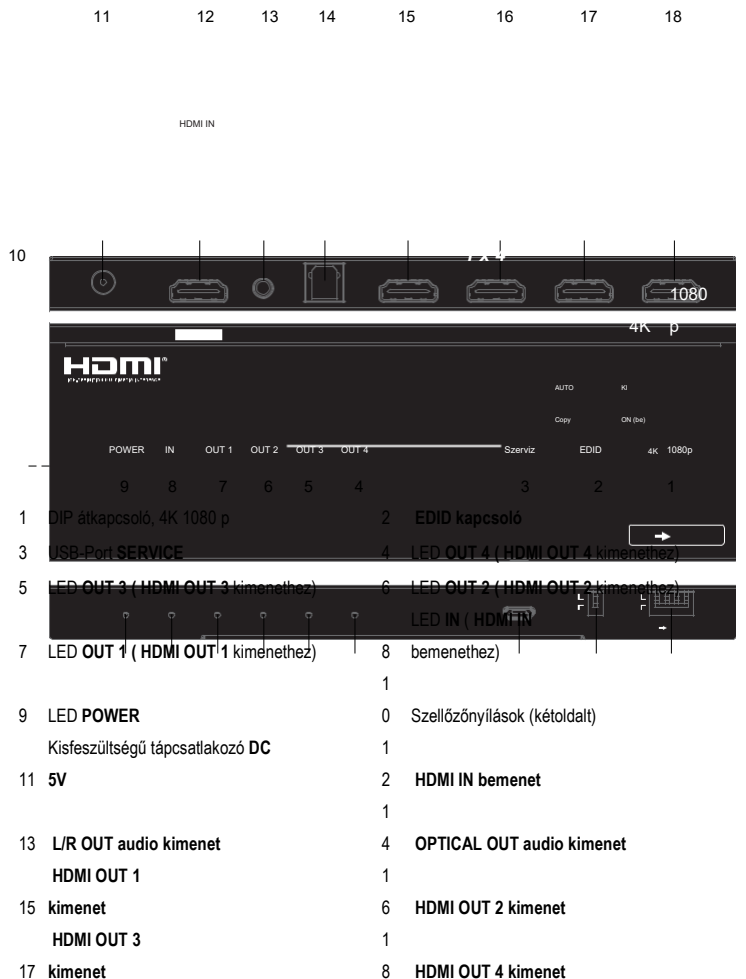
11 12 13 14 15 16 17 18

HDMI IN

10

1080

4K p

HDMI

AUTO KI

Copy ON (be)

POWER IN OUT 1 OUT 2 OUT 3 OUT 4 Szerviz EDID 4K 1080p

9 8 7 6 5 4 3 2 1

1 DIP átkapcsoló, 4K 1080 p

2 **EDID kapcsoló**

3 USB-Port **SERVICE**

4 LED **OUT 4** ( **HDMI OUT 4** kimenethez)

5 LED **OUT 3** ( **HDMI OUT 3** kimenethez)

6 LED **OUT 2** ( **HDMI OUT 2** kimenethez)

7 LED **OUT 1** ( **HDMI OUT 1** kimenethez)

8 LED **IN** ( **HDMI IN** bemenethez)

9 LED **POWER**

10 Szellőzőnyílások (kétoldalt)

11 Kisfeszültségű tápcsatlakozó **DC 5V**

12 **HDMI IN bemenet**

13 **L/R OUT audio kimenet**

14 **OPTICAL OUT audio kimenet**

15 **HDMI OUT 1 kimenet**

16 **HDMI OUT 2 kimenet**

17 **HDMI OUT 3 kimenet**

18 **HDMI OUT 4 kimenet**